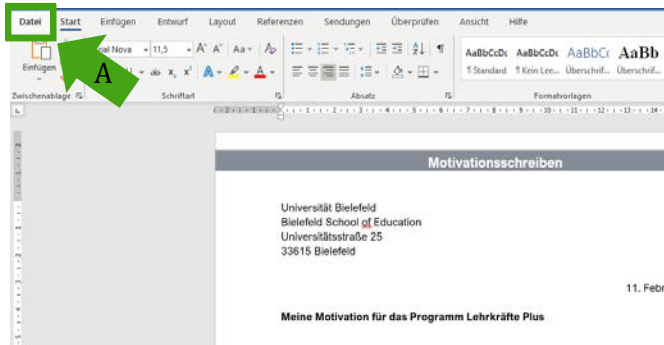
Datei Start Einfügen Entwurf Layout Referenzen Sendungen Überprüfen Ansicht Hilfe

Einfügen

A

al Nova 11,5 A A Aa

AaBbCcDc AaBbCcDc AaBbCc AaBb
¶ Standard ¶ Kein Lee... Überschrif... Überschrif...

Zwischenablage Schriftart Absatz Formatvorlagen

Motivationsschreiben

Universität Bielefeld
Bielefeld School of Education
Universitätsstraße 25
33615 Bielefeld

11. Febr

Meine Motivation für das Programm Lehrkräfte Plus